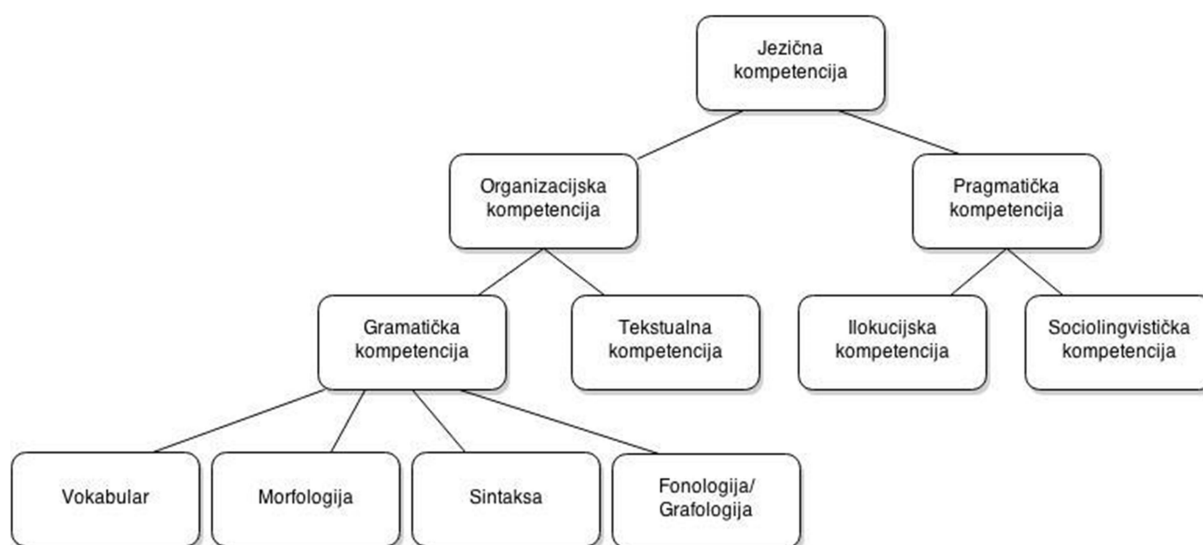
Jezična kompetencija

Organizacijska kompetencija

Pragmatička kompetencija

Gramatička kompetencija

Tekstualna kompetencija

Ilokucijska kompetencija

Sociolingvistička kompetencija

Vokabular

Morfologija

Sintaksa

Fonologija/ Grafologija